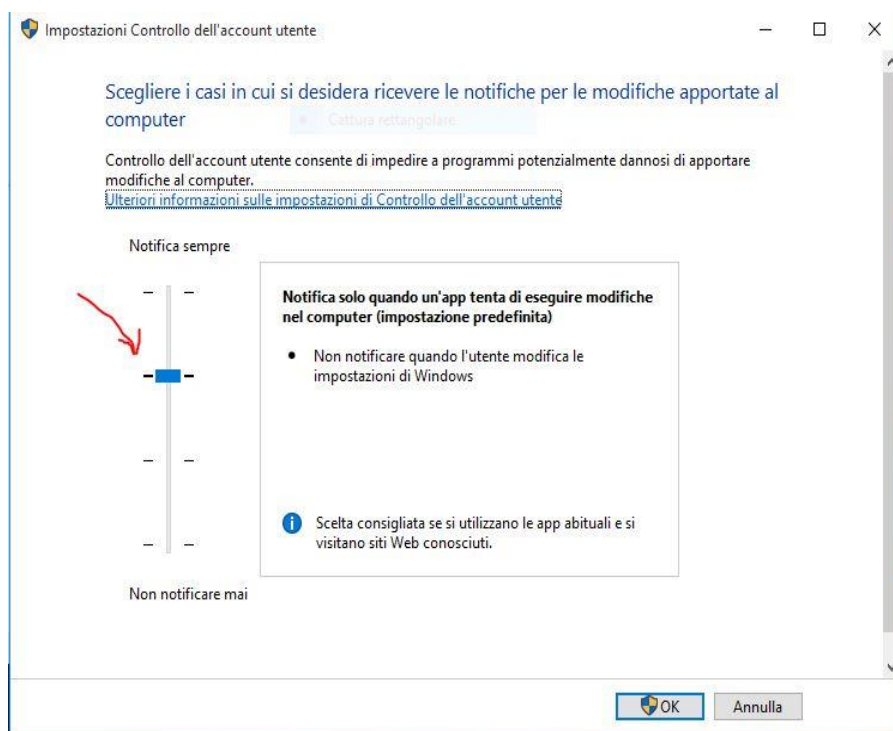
Impostazioni Controllo dell'account utente

Scegliere i casi in cui si desidera ricevere le notifiche per le modifiche apportate al computer

Cattura rettangolare

Controllo dell'account utente consente di impedire a programmi potenzialmente dannosi di apportare modifiche al computer.
Ulteriori informazioni sulle impostazioni di Controllo dell'account utente

Notifica sempre

Notifica solo quando un'app tenta di eseguire modifiche nel computer (impostazione predefinita)

• Non notificare quando l'utente modifica le impostazioni di Windows

Scelta consigliata se si utilizzano le app abituali e si visitano siti Web conosciuti.

Non notificare mai

OK

Annulla